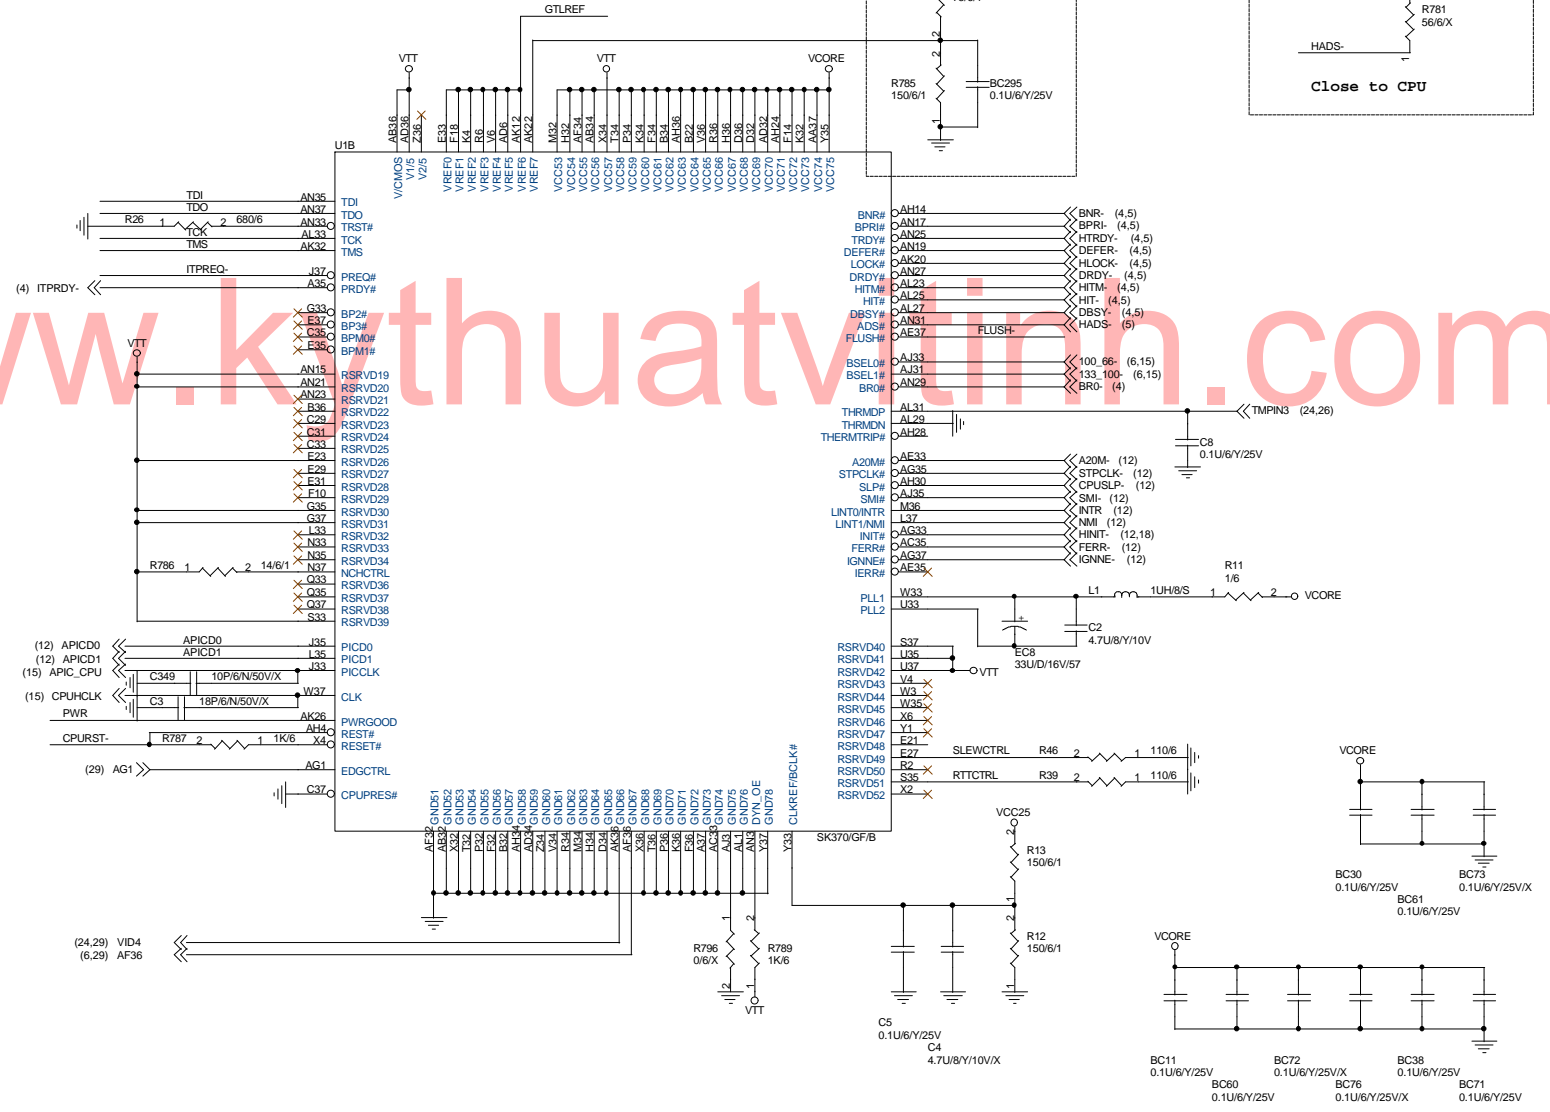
GTLREF

VTT VTT VCORE

R785 150/6/1

BC295 0.1U/6/Y/25V

R781 56/6/X

HADS-

Close to CPU

U1B

AB36 AD36 Z36 E33 F18 K4 R6 V6 AD6 AK12 AK22 M32 H32 AF34 AB34 X34 T34 P34 K34 F34 B34 AH36 B22 V36 R36 H36 D36 D32 AD32 AH24 F14 K32 AA37 Y35

V/CMOS V1/5 V2/5 VREF0 VREF1 VREF2 VREF3 VREF4 VREF5 VREF6 VREF7 VCC53 VCC54 VCC55 VCC56 VCC57 VCC58 VCC59 VCC60 VCC61 VCC62 VCC63 VCC64 VCC65 VCC66 VCC67 VCC68 VCC69 VCC70 VCC71 VCC72 VCC73 VCC74 VCC75

TDI AN35 TDI
TDO AN37 TDO
R26 1 2 680/6 AN33 TRST#
TCK AL33 TCK
TMS AK32 TMS
ITPREQ- J37 PREQ#
(4) ITPRDY- A35 PRDY#
G33 BP2#
E37 BP3#
C35 BPM0#
E35 BPM1#
VTT
AN15 RSRVD19
AN21 RSRVD20
AN23 RSRVD21
B36 RSRVD22
C29 RSRVD23
C31 RSRVD24
C33 RSRVD25
E23 RSRVD26
E29 RSRVD27
E31 RSRVD28
F10 RSRVD29
G35 RSRVD30
G37 RSRVD31
L33 RSRVD32
N33 RSRVD33
N35 RSRVD34
R786 1 2 14/6/1 N37 NCHCTRL
Q33 RSRVD36
Q35 RSRVD37
Q37 RSRVD38
S33 RSRVD39
(12) APICD0 APICD0 J35 PICD0
(12) APICD1 APICD1 L35 PICD1
(15) APIC_CPU J33 PICCLK
C349 10P/6/N/50V/X
(15) CPUHCLK W37 CLK
C3 18P/6/N/50V/X
PWR AK26 PWRGOOD
AH4 REST#
CPURST- R787 2 1 1K/6 X4 RESET#
(29) AG1 AG1 EDGCTRL
C37 CPUPRES#

BNR# AH14 BNR- (4,5)
BPRI# AN17 BPRI- (4,5)
TRDY# AN25 HTRDY- (4,5)
DEFER# AN19 DEFER- (4,5)
LOCK# AK20 HLOCK- (4,5)
DRDY# AN27 DRDY- (4,5)
HITM# AL23 HITM- (4,5)
HIT# AL25 HIT- (4,5)
DBSY# AL27 DBSY- (4,5)
ADS# AN31 HADS- (5)
FLUSH# AE37 FLUSH-
BSEL0# AJ33 100_66- (6,15)
BSEL1# AJ31 133_100- (6,15)
BR0# AN29 BR0- (4)
THRMDP AL31 TMPIN3 (24,26)
THRMDN AL29
THERMTRIP# AH28
C8 0.1U/6/Y/25V
A20M# AE33 A20M- (12)
STPCLK# AG35 STPCLK- (12)
SLP# AH30 CPUSLP- (12)
SMI# AJ35 SMI- (12)
LINT0/INTR M36 INTR (12)
LINT1/NMI L37 NMI (12)
INIT# AG33 HINIT- (12,18)
FERR# AC35 FERR- (12)
IGNNE# AG37 IGNNE- (12)
IERR# AE35
R11 1/6
PLL1 W33 L1 1UH/8/S 1 2 VCORE
PLL2 U33
C2 4.7U/8/Y/10V
EC8 33U/D/16V/57
RSRVD40 S37
RSRVD41 U35
RSRVD42 U37 VTT
RSRVD43 V4
RSRVD44 W3
RSRVD45 W35
RSRVD46 X6
RSRVD47 Y1
RSRVD48 E21
RSRVD49 E27 SLEWCTRL R46 2 1 110/6
RSRVD50 R2
RSRVD51 S35 RTTCTRL R39 2 1 110/6
RSRVD52 X2

GND61 GND62 GND63 GND64 GND65 GND66 GND67 GND68 GND69 GND70 GND71 GND72 GND73 GND74 GND75 GND76 GND77 GND78 GND79 GND80 GND81 GND82 GND83 GND84 GND85 GND86 GND87 GND88 GND89 GND90 GND91 GND92 GND93 GND94 GND95 GND96 GND97 GND98
AF32 AB32 X32 T32 P32 F32 B32 AH34 AD34 Z34 V34 R34 M34 H34 D34 AK36 AF36 X36 T36 P36 K36 F36 A37 AC37 AJ3 AL1 AN3 Y37 Y33
DYN_OE CLKREF/BCLK#
SK370/GF/B

VCC25
R13 150/6/1
R12 150/6/1
(24,29) VID4
(6,29) AF36
R796 0/6/X
R789 1K/6
VTT
C5 0.1U/6/Y/25V
C4 4.7U/8/Y/10V/X

VCORE
BC30 0.1U/6/Y/25V
BC73 0.1U/6/Y/25V/X
BC61 0.1U/6/Y/25V

VCORE
BC11 0.1U/6/Y/25V
BC72 0.1U/6/Y/25V/X
BC38 0.1U/6/Y/25V
BC60 0.1U/6/Y/25V
BC76 0.1U/6/Y/25V/X
BC71 0.1U/6/Y/25V

www.kythuatvitinh.com